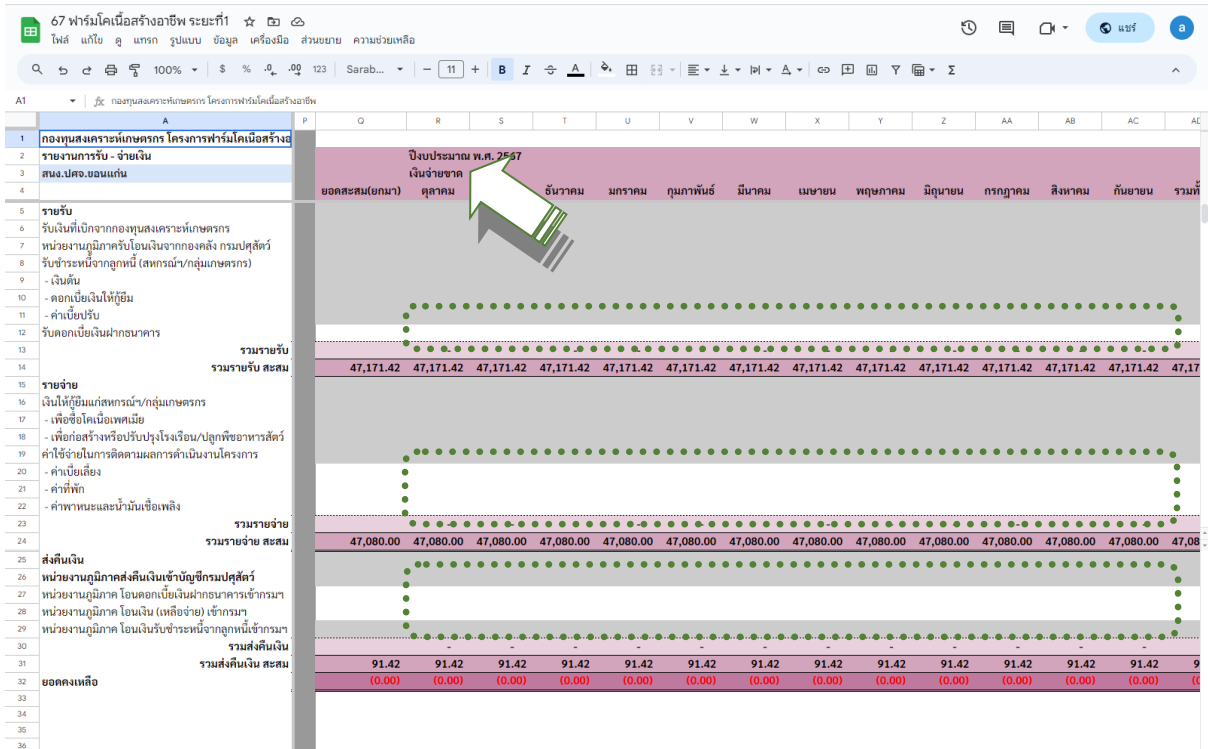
67 ฟาร์มโคเนื้อสร้างอาชีพ ระยะที่1
ไฟล์ แก้ไข ดู แทรก รูปแบบ ข้อมูล เครื่องมือ ส่วนขยาย ความช่วยเหลือ
แชร์
100% $ % .0 .00 123 Sarab... 11 B I
A1 fx กองทุนสงเคราะห์เกษตรกร โครงการฟาร์มโคเนื้อสร้างอาชีพ

| | A | P | Q | R | S | T | U | V | W | X | Y | Z | AA | AB | AC | AD |
|---|---|---|---|---|---|---|---|---|---|---|---|---|---|---|---|---|
| 1 | กองทุนสงเคราะห์เกษตรกร โครงการฟาร์มโคเนื้อสร้างอ | | | | | | | | | | | | | | | |
| 2 | รายงานการรับ - จ่ายเงิน | | | ปีงบประมาณ พ.ศ. 2567 | | | | | | | | | | | | |
| 3 | สนง.ปศจ.ขอนแก่น | | | เงินจ่ายขาด | | | | | | | | | | | | |
| 4 | | | ยอดสะสม(ยกมา) | ตุลาคม | | ธันวาคม | มกราคม | กุมภาพันธ์ | มีนาคม | เมษายน | พฤษภาคม | มิถุนายน | กรกฎาคม | สิงหาคม | กันยายน | รวมทั้ |
| 5 | รายรับ | | | | | | | | | | | | | | | |
| 6 | รับเงินที่เบิกจากกองทุนสงเคราะห์เกษตรกร | | | | | | | | | | | | | | | |
| 7 | หน่วยงานภูมิภาครับโอนเงินจากกองคลัง กรมปศุสัตว์ | | | | | | | | | | | | | | | |
| 8 | รับชำระหนี้จากลูกหนี้ (สหกรณ์ฯ/กลุ่มเกษตรกร) | | | | | | | | | | | | | | | |
| 9 | - เงินต้น | | | | | | | | | | | | | | | |
| 10 | - ดอกเบี้ยเงินให้กู้ยืม | | | | | | | | | | | | | | | |
| 11 | - ค่าเบี้ยปรับ | | | | | | | | | | | | | | | |
| 12 | รับดอกเบี้ยเงินฝากธนาคาร | | | | | | | | | | | | | | | |
| 13 | รวมรายรับ | | | | | | | | | | | | | | | |
| 14 | รวมรายรับ สะสม | | 47,171.42 | 47,171.42 | 47,171.42 | 47,171.42 | 47,171.42 | 47,171.42 | 47,171.42 | 47,171.42 | 47,171.42 | 47,171.42 | 47,171.42 | 47,171.42 | 47,171.42 | 47,17 |
| 15 | รายจ่าย | | | | | | | | | | | | | | | |
| 16 | เงินให้กู้ยืมแก่สหกรณ์ฯ/กลุ่มเกษตรกร | | | | | | | | | | | | | | | |
| 17 | - เพื่อซื้อโคเนื้อเพศเมีย | | | | | | | | | | | | | | | |
| 18 | - เพื่อก่อสร้างหรือปรับปรุงโรงเรือน/ปลูกพืชอาหารสัตว์ | | | | | | | | | | | | | | | |
| 19 | ค่าใช้จ่ายในการติดตามผลการดำเนินงานโครงการ | | | | | | | | | | | | | | | |
| 20 | - ค่าเบี้ยเลี้ยง | | | | | | | | | | | | | | | |
| 21 | - ค่าที่พัก | | | | | | | | | | | | | | | |
| 22 | - ค่าพาหนะและน้ำมันเชื้อเพลิง | | | | | | | | | | | | | | | |
| 23 | รวมรายจ่าย | | | | | | | | | | | | | | | |
| 24 | รวมรายจ่าย สะสม | | 47,080.00 | 47,080.00 | 47,080.00 | 47,080.00 | 47,080.00 | 47,080.00 | 47,080.00 | 47,080.00 | 47,080.00 | 47,080.00 | 47,080.00 | 47,080.00 | 47,080.00 | 47,08 |
| 25 | ส่งคืนเงิน | | | | | | | | | | | | | | | |
| 26 | หน่วยงานภูมิภาคส่งคืนเงินเข้าบัญชีกรมปศุสัตว์ | | | | | | | | | | | | | | | |
| 27 | หน่วยงานภูมิภาค โอนดอกเบี้ยเงินฝากธนาคารเข้ากรมฯ | | | | | | | | | | | | | | | |
| 28 | หน่วยงานภูมิภาค โอนเงิน (เหลือจ่าย) เข้ากรมฯ | | | | | | | | | | | | | | | |
| 29 | หน่วยงานภูมิภาค โอนเงินรับชำระหนี้จากลูกหนี้เข้ากรมฯ | | | | | | | | | | | | | | | |
| 30 | รวมส่งคืนเงิน | | | - | - | - | - | - | - | - | - | - | - | - | - | |
| 31 | รวมส่งคืนเงิน สะสม | | 91.42 | 91.42 | 91.42 | 91.42 | 91.42 | 91.42 | 91.42 | 91.42 | 91.42 | 91.42 | 91.42 | 91.42 | 91.42 | 9 |
| 32 | ยอดคงเหลือ | | (0.00) | (0.00) | (0.00) | (0.00) | (0.00) | (0.00) | (0.00) | (0.00) | (0.00) | (0.00) | (0.00) | (0.00) | (0.00) | (0. |
| 33 | | | | | | | | | | | | | | | | |
| 34 | | | | | | | | | | | | | | | | |
| 35 | | | | | | | | | | | | | | | | |
| 36 | | | | | | | | | | | | | | | | |